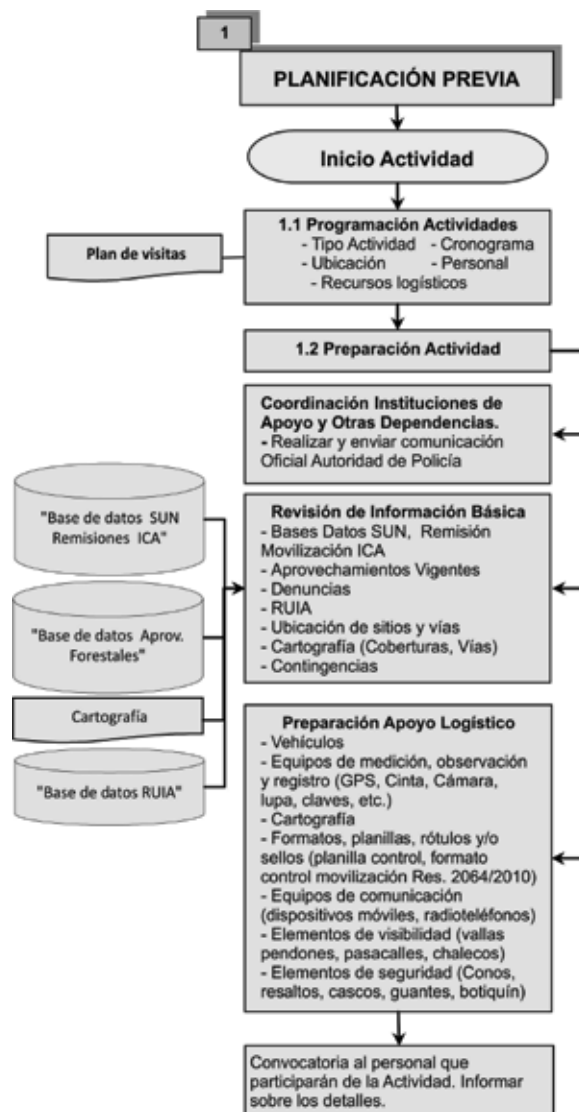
1

PLANIFICACIÓN PREVIA

Inicio Actividad

Plan de visitas

1.1 Programación Actividades
- Tipo Actividad - Cronograma
- Ubicación - Personal
- Recursos logísticos

1.2 Preparación Actividad

Coordinación Instituciones de Apoyo y Otras Dependencias.
- Realizar y enviar comunicación Oficial Autoridad de Policía

"Base de datos SUN Remisiones ICA"

"Base de datos Aprov. Forestales"

Cartografía

"Base de datos RUIA"

Revisión de Información Básica
- Bases Datos SUN, Remisión Movilización ICA
- Aprovechamientos Vigentes
- Denuncias
- RUIA
- Ubicación de sitios y vías
- Cartografía (Coberturas, Vías)
- Contingencias

Preparación Apoyo Logístico
- Vehículos
- Equipos de medición, observación y registro (GPS, Cinta, Cámara, lupa, claves, etc.)
- Cartografía
- Formatos, planillas, rótulos y/o sellos (planilla control, formato control movilización Res. 2064/2010)
- Equipos de comunicación (dispositivos móviles, radioteléfonos)
- Elementos de visibilidad (vallas pendones, pasacalles, chalecos)
- Elementos de seguridad (Conos, resaltos, cascos, guantes, botiquín)

Convocatoria al personal que participarán de la Actividad. Informar sobre los detalles.